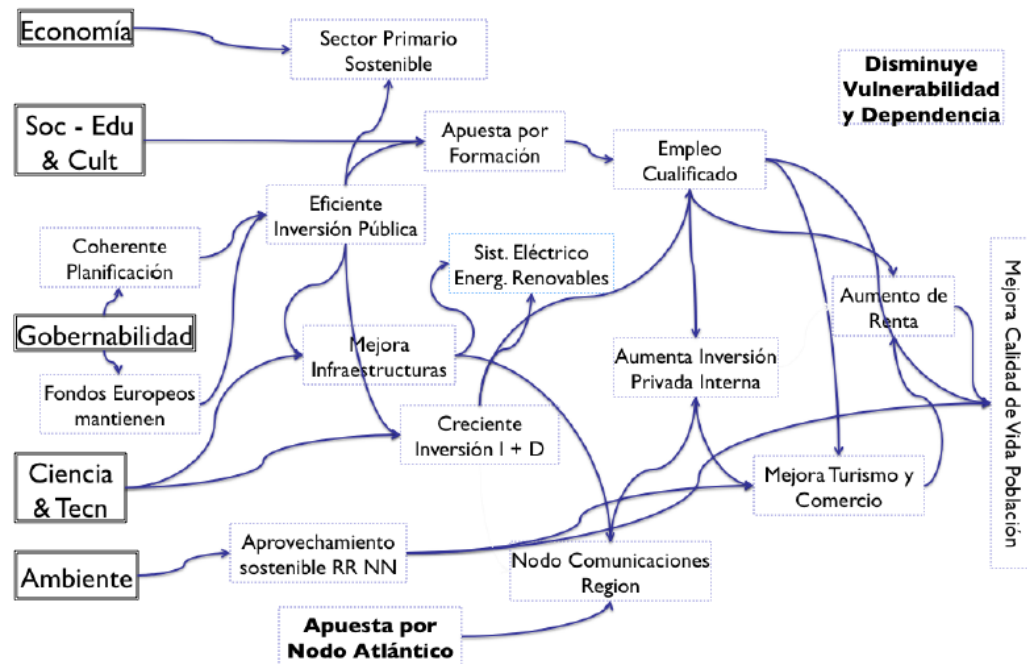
Economía

Sector Primario Sostenible

Disminuye Vulnerabilidad y Dependencia

Soc - Edu & Cult

Apuesta por Formación

Empleo Cualificado

Eficiente Inversión Pública

Coherente Planificación

Sist. Eléctrico Energ. Renovables

Mejora Calidad de Vida Población

Aumento de Renta

Gobernabilidad

Mejora Infraestructuras

Aumenta Inversión Privada Interna

Fondos Europeos mantienen

Creciente Inversión I + D

Ciencia & Tecn

Mejora Turismo y Comercio

Ambiente

Aprovechamiento sostenible RR NN

Nodo Comunicaciones Region

Apuesta por Nodo Atlántico